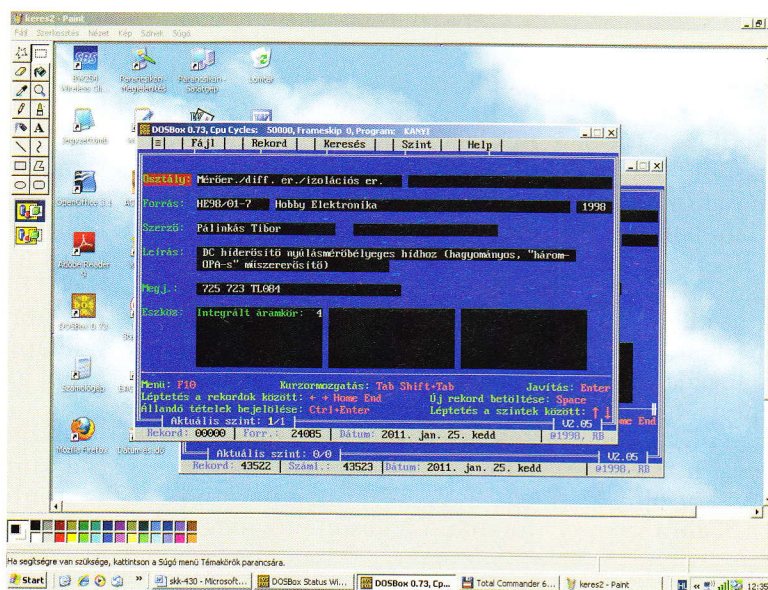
keres2 - Paint
Fájl Szerkesztés Nézet Kép Színek Súgó

Wireless 11...
Parancssori megjelenítés
Parancssori-Sablon
Lomtár
OpenOffice 3.1
AdobeReader 9
DOSBox 0.73
Számológép
Mozilla Firefox
Dokumentumok

DOSBox 0.73, Cpu Cycles: 50000, Frameskip 0, Program: KANYI
≡ | Fájl | Rekord | Keresés | Szint | Help

Osztály: Mérőer./diff. er./izolációs er.
Forrás: HE98/01-7 Hobby Elektronika 1998
Szerző: Pálinkás Tibor
Leírás: DC hídérősítő nyúlásmérőbélyeges hídhoz (hagyományos, "három-OPA-s" műszererősítő)
Megj.: 725 723 TL084
Eszköz: Integrált áramkör: 4

Menü: F10 Kurzormozgatás: Tab Shift+Tab Javítás: Enter
Léptetés a rekordok között: ← → Home End Új rekord betöltése: Space
Állandó tételek bejelölése: Ctrl+Enter Léptetés a szintek között: ↑ ↓
Aktuális szint: 1/1 V2.05
Rekord: 00000 Forr.: 24085 Dátum: 2011. jan. 25. kedd ©1998, RB
Aktuális szint: 0/0 V2.05
Rekord: 43522 Számi.: 43523 Dátum: 2011. jan. 25. kedd ©1998, RB

Ha segítségre van szüksége, kattintson a Súgó menü Témakörök parancsára.
Start | skk-430 - Microsoft... | DOSBox Status Wi... | DOSBox 0.73, Cp... | Total Commander 6... | keres2 - Paint | 12:35